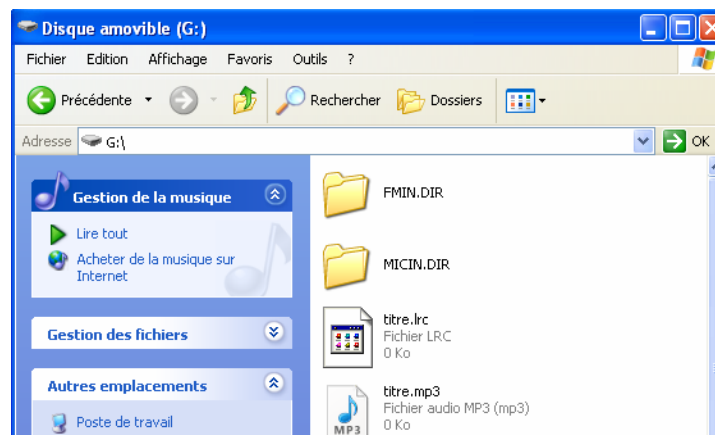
Disque amovible (G:)

Fichier Edition Affichage Favoris Outils ?

Précédente Rechercher Dossiers

Adresse G:\

OK

Gestion de la musique

Lire tout

Acheter de la musique sur Internet

Gestion des fichiers

Autres emplacements

Poste de travail

FMIN.DIR

MICIN.DIR

titre.lrc
Fichier LRC
0 Ko

titre.mp3
Fichier audio MP3 (mp3)
0 Ko

MP3